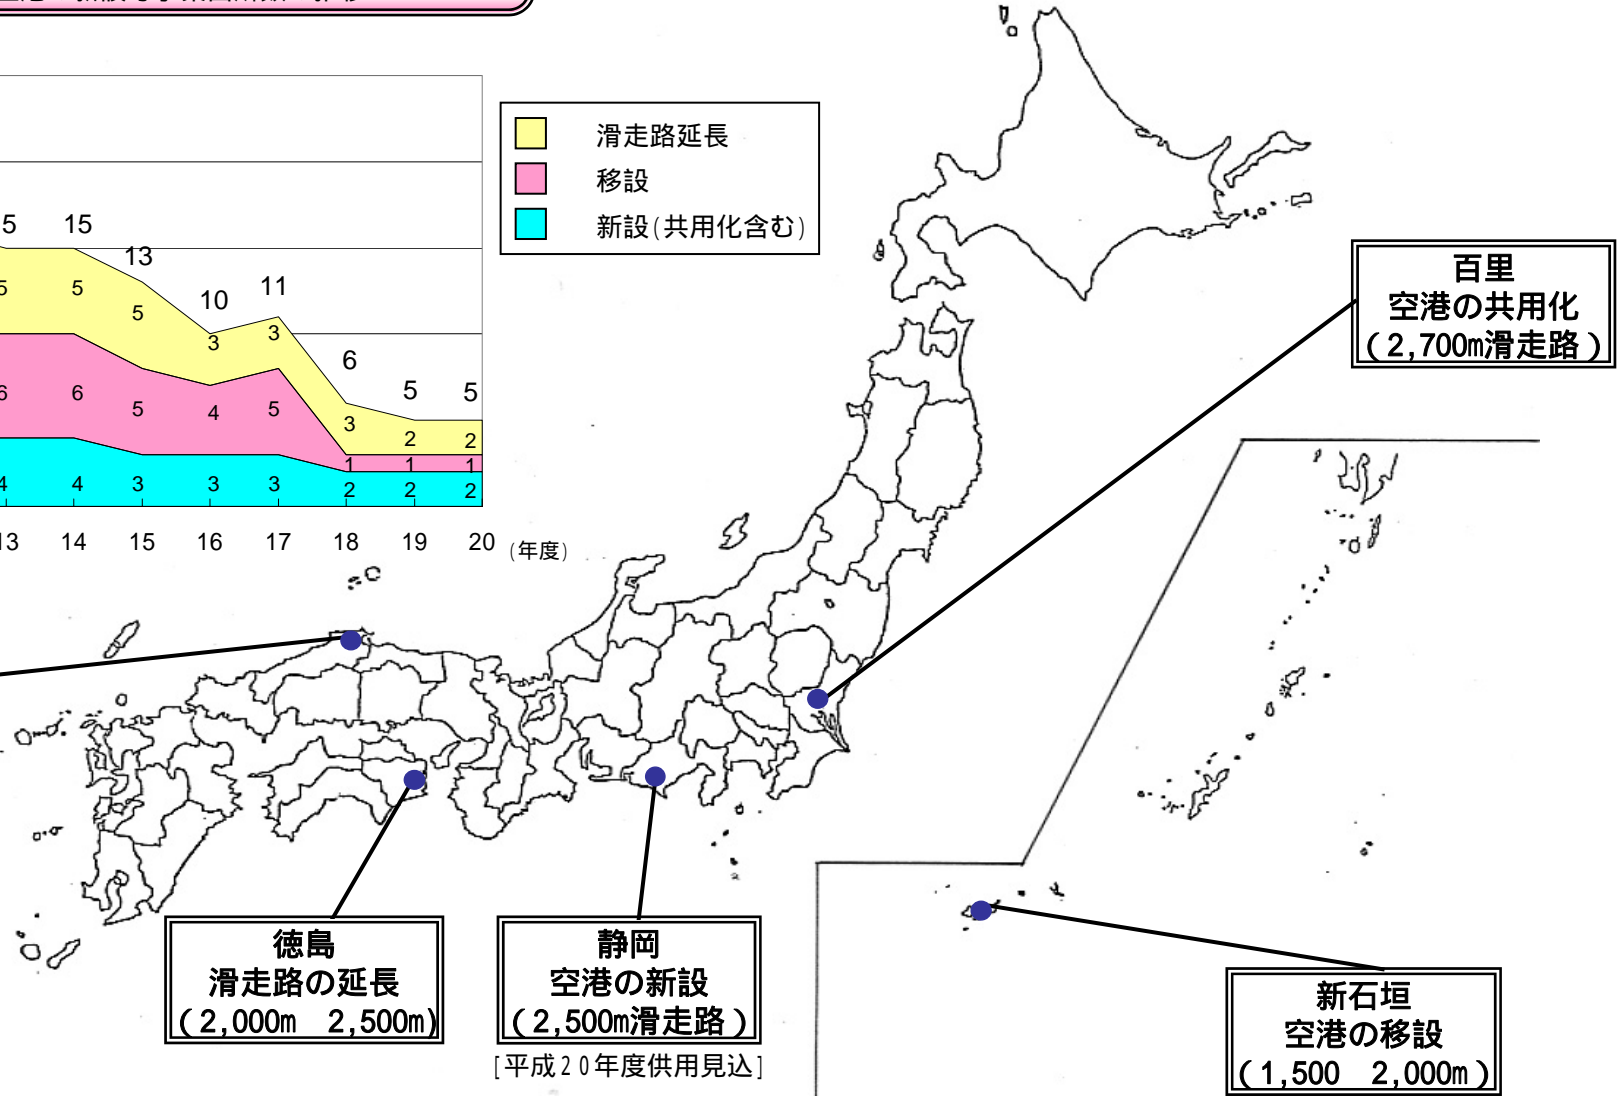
滑走路延長
移設
新設(共用化含む)

| 13 | 14 | 15 | 16 | 17 | 18 | 19 | 20 |
|---|---|---|---|---|---|---|---|
| 5 | 15 | 13 | 10 | 11 | 6 | 5 | 5 |
| 5 | 5 | 5 | 3 | 3 | 3 | 2 | 2 |
| 6 | 6 | 5 | 4 | 5 | 1 | 1 | 1 |
| 4 | 4 | 3 | 3 | 3 | 2 | 2 | 2 |

(年度)

百里
空港の共用化
(2,700m滑走路)

徳島
滑走路の延長
(2,000m 2,500m)

静岡
空港の新設
(2,500m滑走路)
[平成20年度供用見込]

新石垣
空港の移設
(1,500 2,000m)